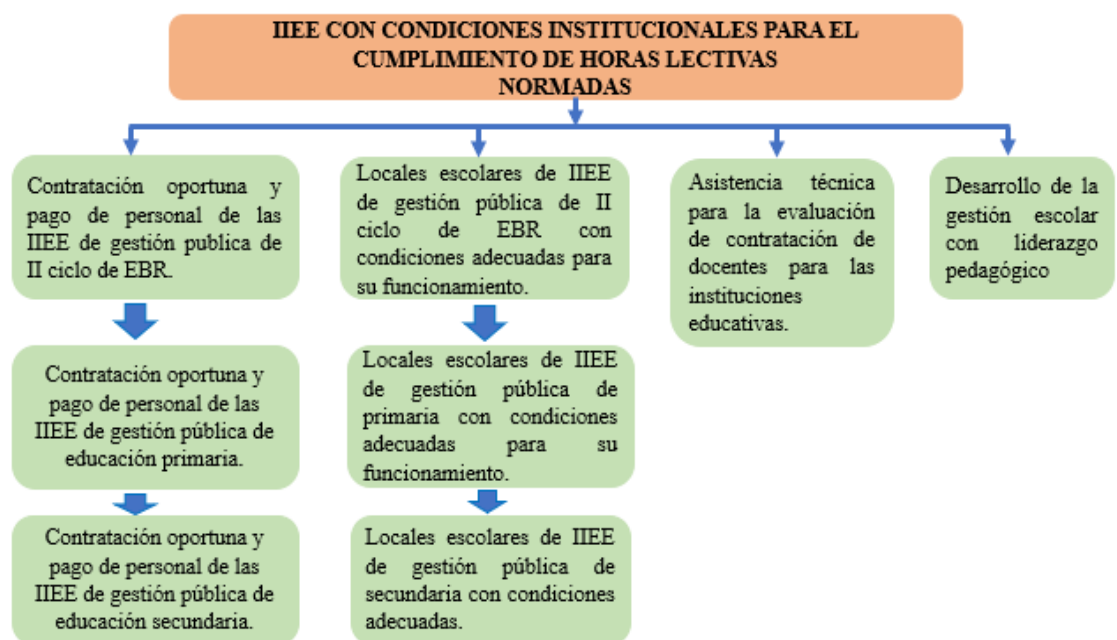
IIEE CON CONDICIONES INSTITUCIONALES PARA EL CUMPLIMIENTO DE HORAS LECTIVAS NORMADAS

Contratación oportuna y pago de personal de las IIEE de gestión publica de II ciclo de EBR.

Contratación oportuna y pago de personal de las IIEE de gestión pública de educación primaria.

Contratación oportuna y pago de personal de las IIEE de gestión pública de educación secundaria.

Locales escolares de IIEE de gestión pública de II ciclo de EBR con condiciones adecuadas para su funcionamiento.

Locales escolares de IIEE de gestión pública de primaria con condiciones adecuadas para su funcionamiento.

Locales escolares de IIEE de gestión pública de secundaria con condiciones adecuadas.

Asistencia técnica para la evaluación de contratación de docentes para las instituciones educativas.

Desarrollo de la gestión escolar con liderazgo pedagógico